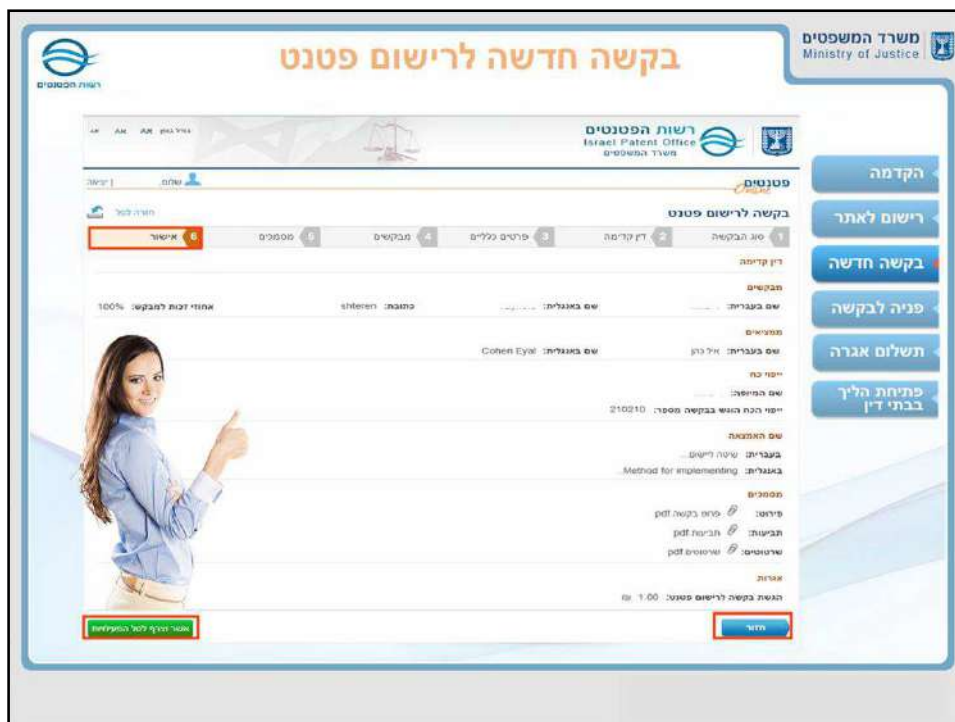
משרד המשפטים
Ministry of Justice

בקשה חדשה לרישום פטנט

רשות הפטנטים

הקדמה
רישום לאתר
בקשה חדשה
פניה לבקשה
תשלום אגרה
פתיחת הליך בבתי דין

רשות הפטנטים
Israel Patent Office
משרד המשפטים

A+ AA AA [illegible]

פטנטים
שלום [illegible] | יציאה

בקשה לרישום פטנט
חזרה לסל

1 סוג הבקשה
2 דין קדימה
3 פרטים כלליים
4 מבקשים
5 מסמכים
6 אישור

דין קדימה

מבקשים
שם בעברית: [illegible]
שם באנגלית: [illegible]
כתובת: shteren
אחוזי זכות למבקש: 100%

ממציאים
שם בעברית: איל כהן
שם באנגלית: Cohen Eyal

ייפוי כח
שם המיופה: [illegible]
ייפוי הכח הנושא בבקשה מספר: 210210

שם האמצאה
בעברית: שיטה לרישום...
באנגלית: Method for implementing...

מסמכים
פירוט: פרוט בקשה pdf
תביעות: תביעות pdf
שרטוטים: שרטוטים pdf

אגרות
הגשת בקשה לרישום פטנט: 1.00 ₪

חזור
אשר והמשך לסל התשלומים